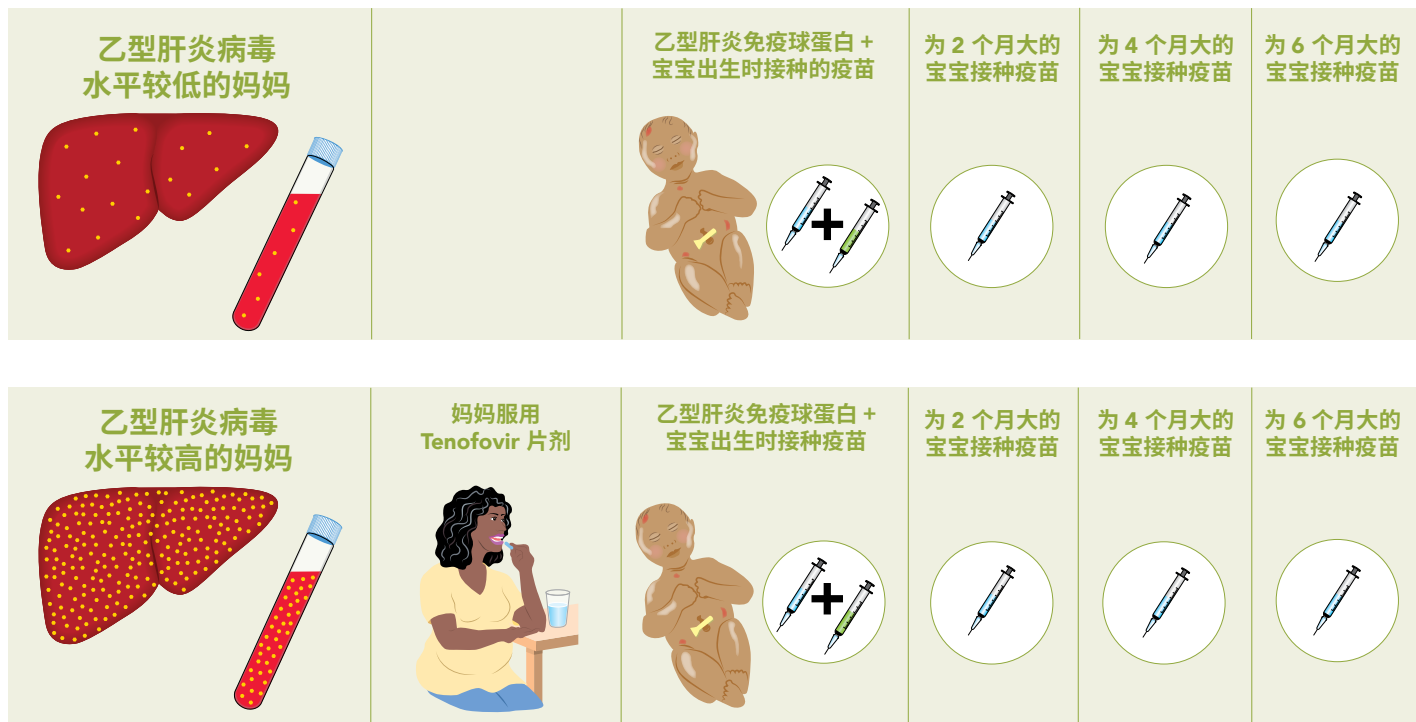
| 乙型肝炎病毒水平较低的妈妈 | | 乙型肝炎免疫球蛋白 + 宝宝出生时接种的疫苗 | 为 2 个月大的宝宝接种疫苗 | 为 4 个月大的宝宝接种疫苗 | 为 6 个月大的宝宝接种疫苗 |
|---|---|---|---|---|---|
| 乙型肝炎病毒水平较高的妈妈 | 妈妈服用 Tenofovir 片剂 | 乙型肝炎免疫球蛋白 + 宝宝出生时接种疫苗 | 为 2 个月大的宝宝接种疫苗 | 为 4 个月大的宝宝接种疫苗 | 为 6 个月大的宝宝接种疫苗 |